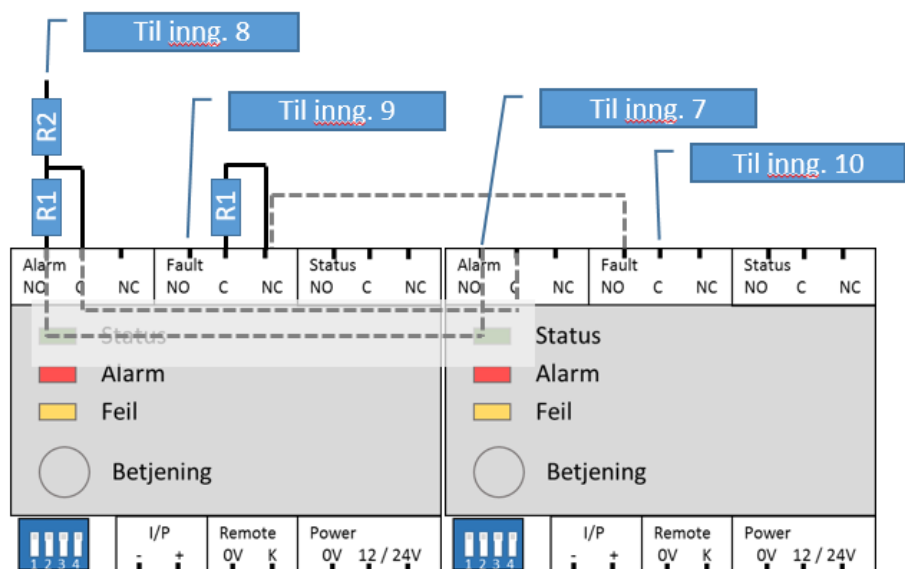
Til inng. 8

R2

Til inng. 9

Til inng. 7

Til inng. 10

R1

R1

Alarm
NO C NC

Fault
NO C NC

Status
NO C NC

Alarm
NO C NC

Fault
NO C NC

Status
NO C NC

Status
Alarm
Feil
Betjening

Status
Alarm
Feil
Betjening

1 2 3 4

I/P
- +

Remote
0V K

Power
0V 12 / 24V

1 2 3 4

I/P
- +

Remote
0V K

Power
0V 12 / 24V